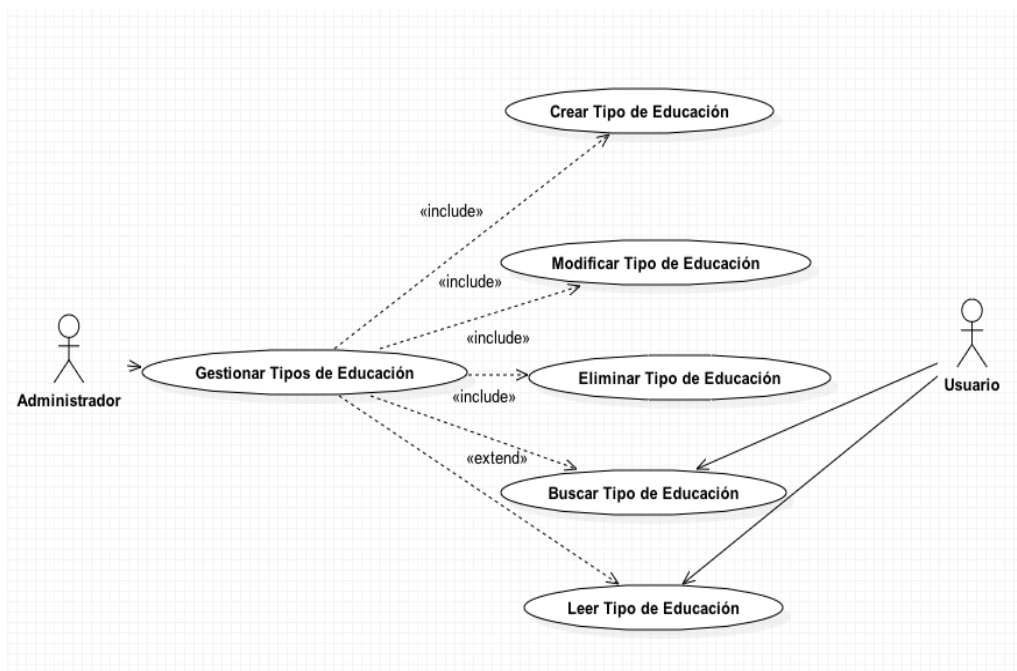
Crear Tipo de Educación

«include»

Modificar Tipo de Educación

«include»

«include»

Administrador

Gestionar Tipos de Educación

Eliminar Tipo de Educación

Usuario

«include»

«extend»

Buscar Tipo de Educación

Leer Tipo de Educación